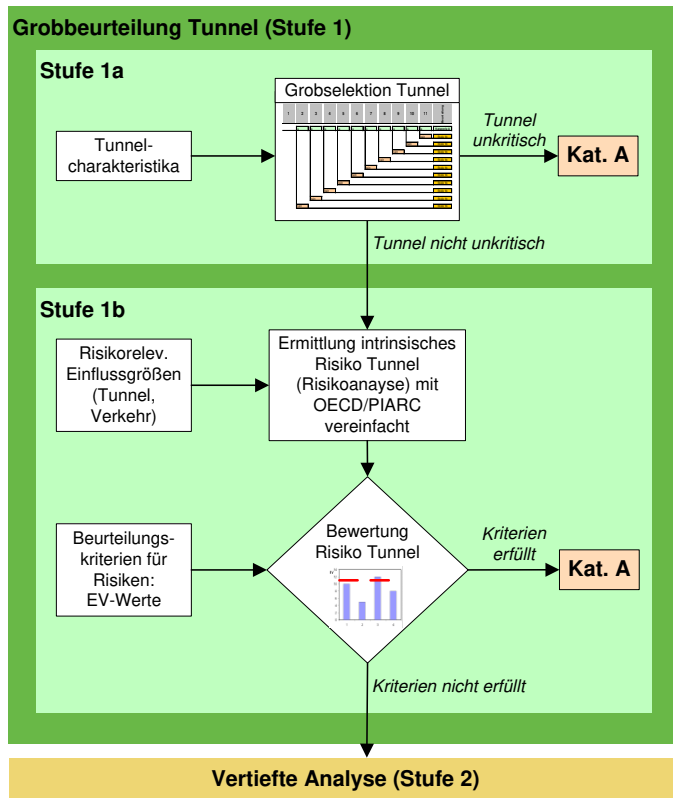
Grobbeurteilung Tunnel (Stufe 1)

Stufe 1a

Tunnelcharakteristika

Grobselektion Tunnel

1 2 3 4 5 6 7 8 9 10 11

Tunnel unkritisch

Kat. A

Tunnel nicht unkritisch

Stufe 1b

Risikorelev. Einflussgrößen (Tunnel, Verkehr)

Ermittlung intrinsisches Risiko Tunnel (Risikoanayse) mit OECD/PIARC vereinfacht

Beurteilungskriterien für Risiken: EV-Werte

Bewertung Risiko Tunnel

Kriterien erfüllt

Kat. A

Kriterien nicht erfüllt

Vertiefte Analyse (Stufe 2)